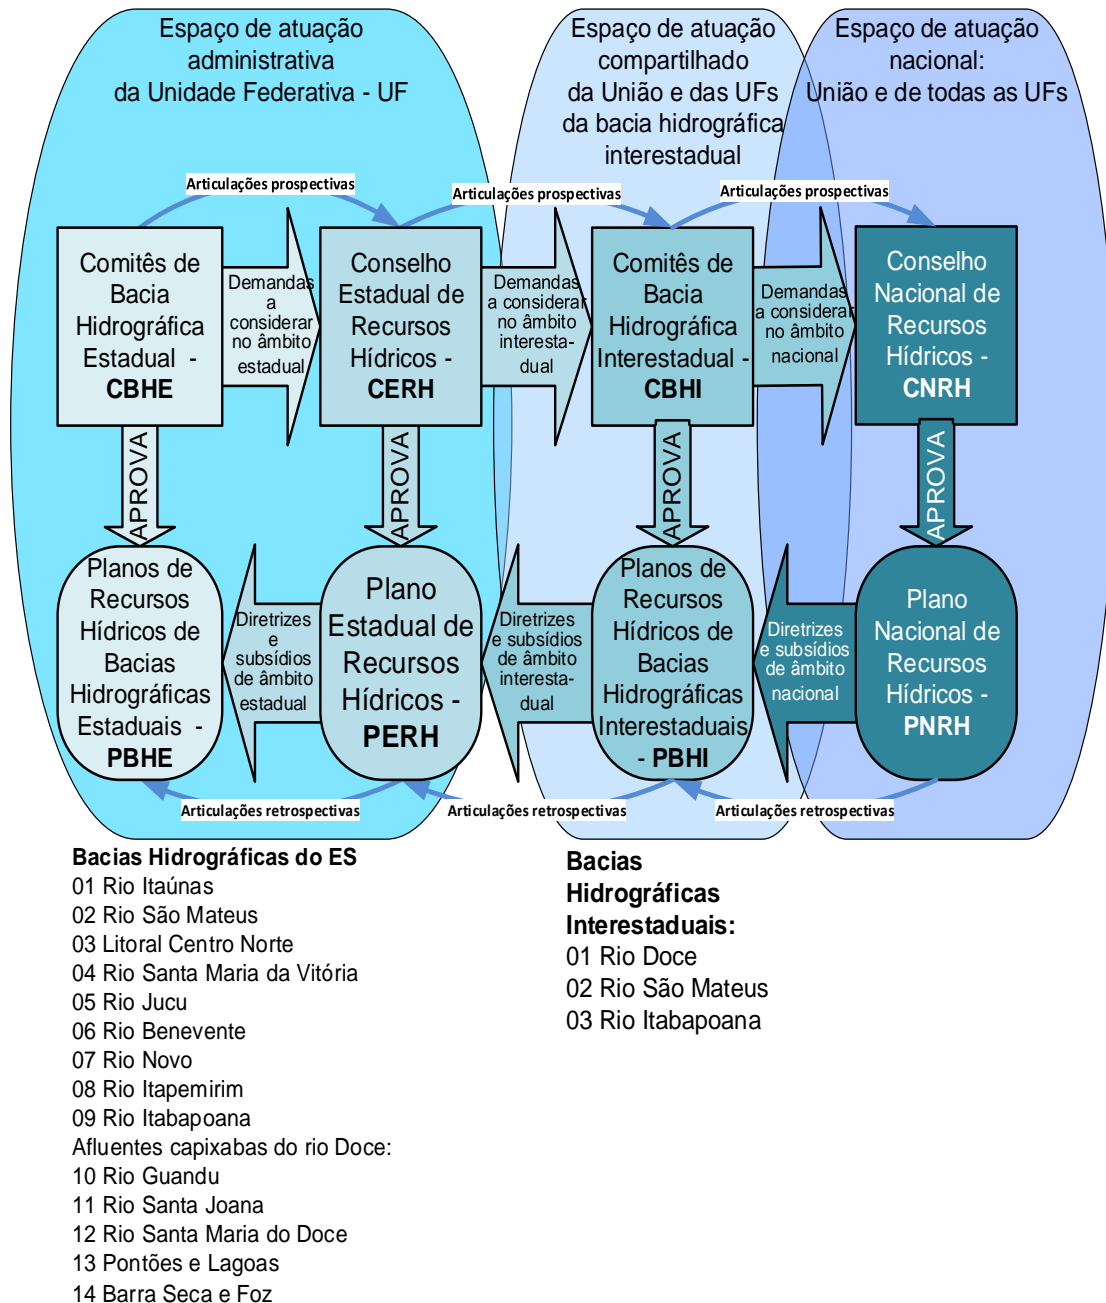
Espaço de atuação administrativa da Unidade Federativa - UF

Espaço de atuação compartilhado da União e das UFs da bacia hidrográfica interestadual

Espaço de atuação nacional: União e de todas as UFs

Articulações prospectivas

Articulações prospectivas

Articulações prospectivas

Comitês de Bacia Hidrográfica Estadual - **CBHE**

Demandas a considerar no âmbito estadual

Conselho Estadual de Recursos Hídricos - **CERH**

Demandas a considerar no âmbito interestadual

Comitês de Bacia Hidrográfica Interestadual - **CBHI**

Demandas a considerar no âmbito nacional

Conselho Nacional de Recursos Hídricos - **CNRH**

APROVA

APROVA

APROVA

APROVA

Planos de Recursos Hídricos de Bacias Hidrográficas Estaduais - **PBHE**

Diretrizes e subsídios de âmbito estadual

Plano Estadual de Recursos Hídricos - **PERH**

Diretrizes e subsídios de âmbito interestadual

Planos de Recursos Hídricos de Bacias Hidrográficas Interestaduais - **PBHI**

Diretrizes e subsídios de âmbito nacional

Plano Nacional de Recursos Hídricos - **PNRH**

Articulações retrospectivas

Articulações retrospectivas

Articulações retrospectivas

**Bacias Hidrográficas do ES**
01 Rio Itaúnas
02 Rio São Mateus
03 Litoral Centro Norte
04 Rio Santa Maria da Vitória
05 Rio Jucu
06 Rio Benevente
07 Rio Novo
08 Rio Itapemirim
09 Rio Itabapoana
Afluentes capixabas do rio Doce:
10 Rio Guandu
11 Rio Santa Joana
12 Rio Santa Maria do Doce
13 Pontões e Lagoas
14 Barra Seca e Foz

**Bacias Hidrográficas Interestaduais:**
01 Rio Doce
02 Rio São Mateus
03 Rio Itabapoana